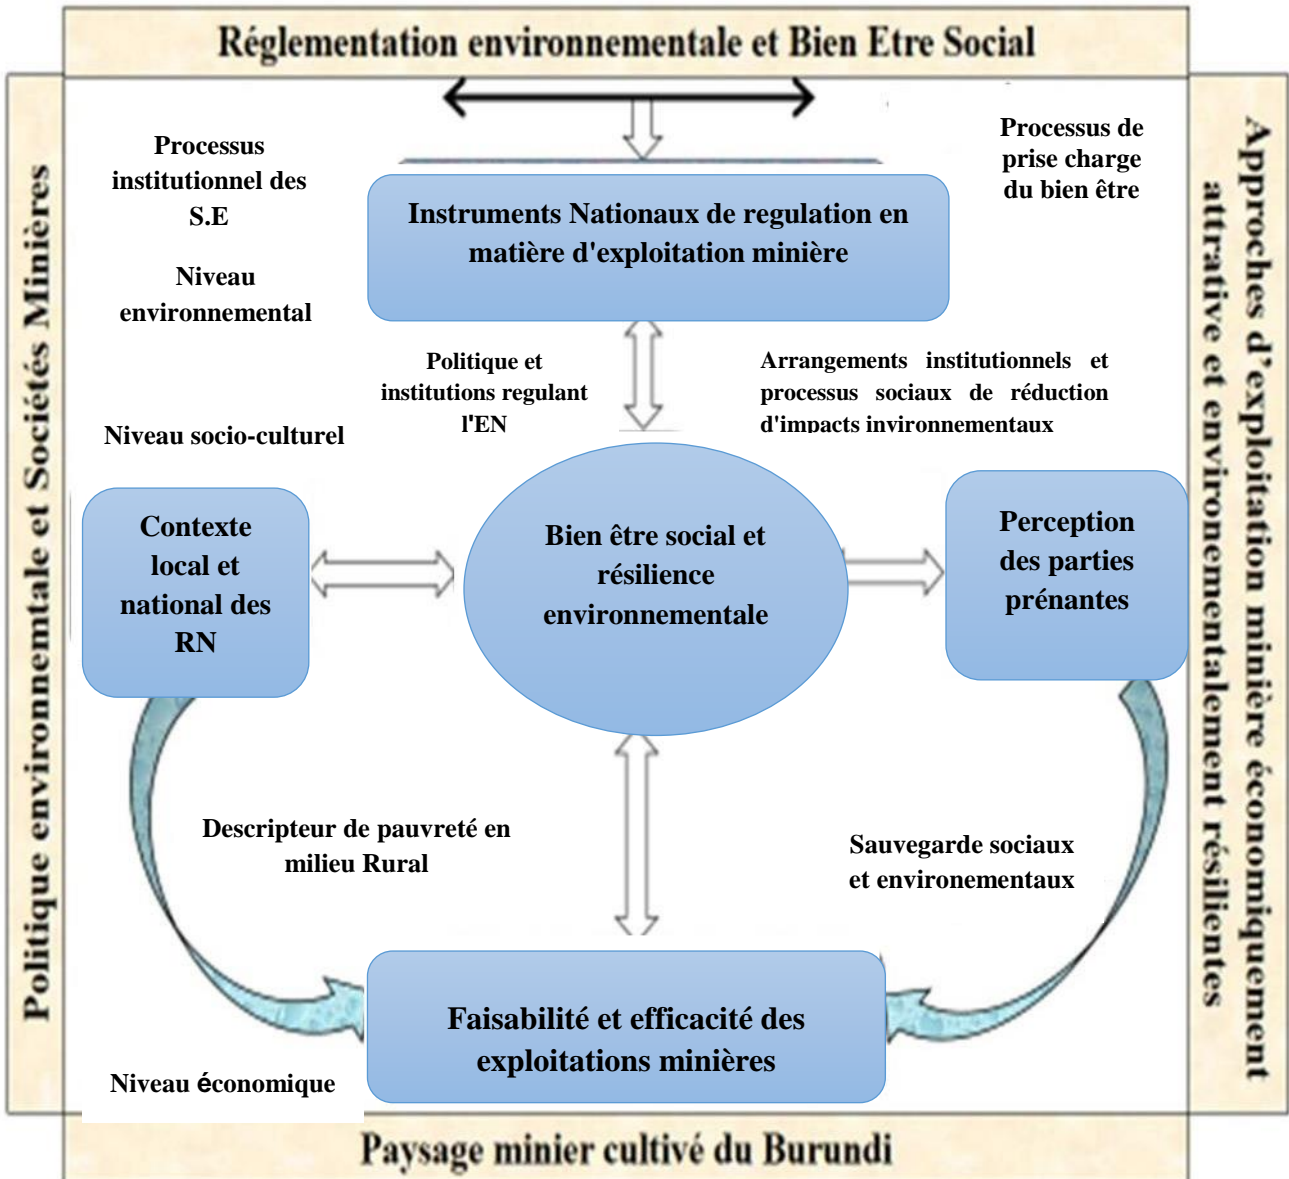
Réglementation environnementale et Bien Etre Social

Politique environnemtale et Sociétés Minières

Approches d'exploitation minière économiquement attrative et environnementalement résilientes

Processus institutionnel des S.E

Niveau environnemental

Processus de prise charge du bien être

Instruments Nationaux de regulation en matière d'exploitation minière

Politique et institutions regulant l'EN

Arrangements institutionnels et processus sociaux de réduction d'impacts invironnementaux

Niveau socio-culturel

Contexte local et national des RN

Bien être social et résilience environnementale

Perception des parties prénantes

Descripteur de pauvreté en milieu Rural

Sauvegarde sociaux et environementaux

Faisabilité et efficacité des exploitations minières

Niveau économique

Paysage minier cultivé du Burundi